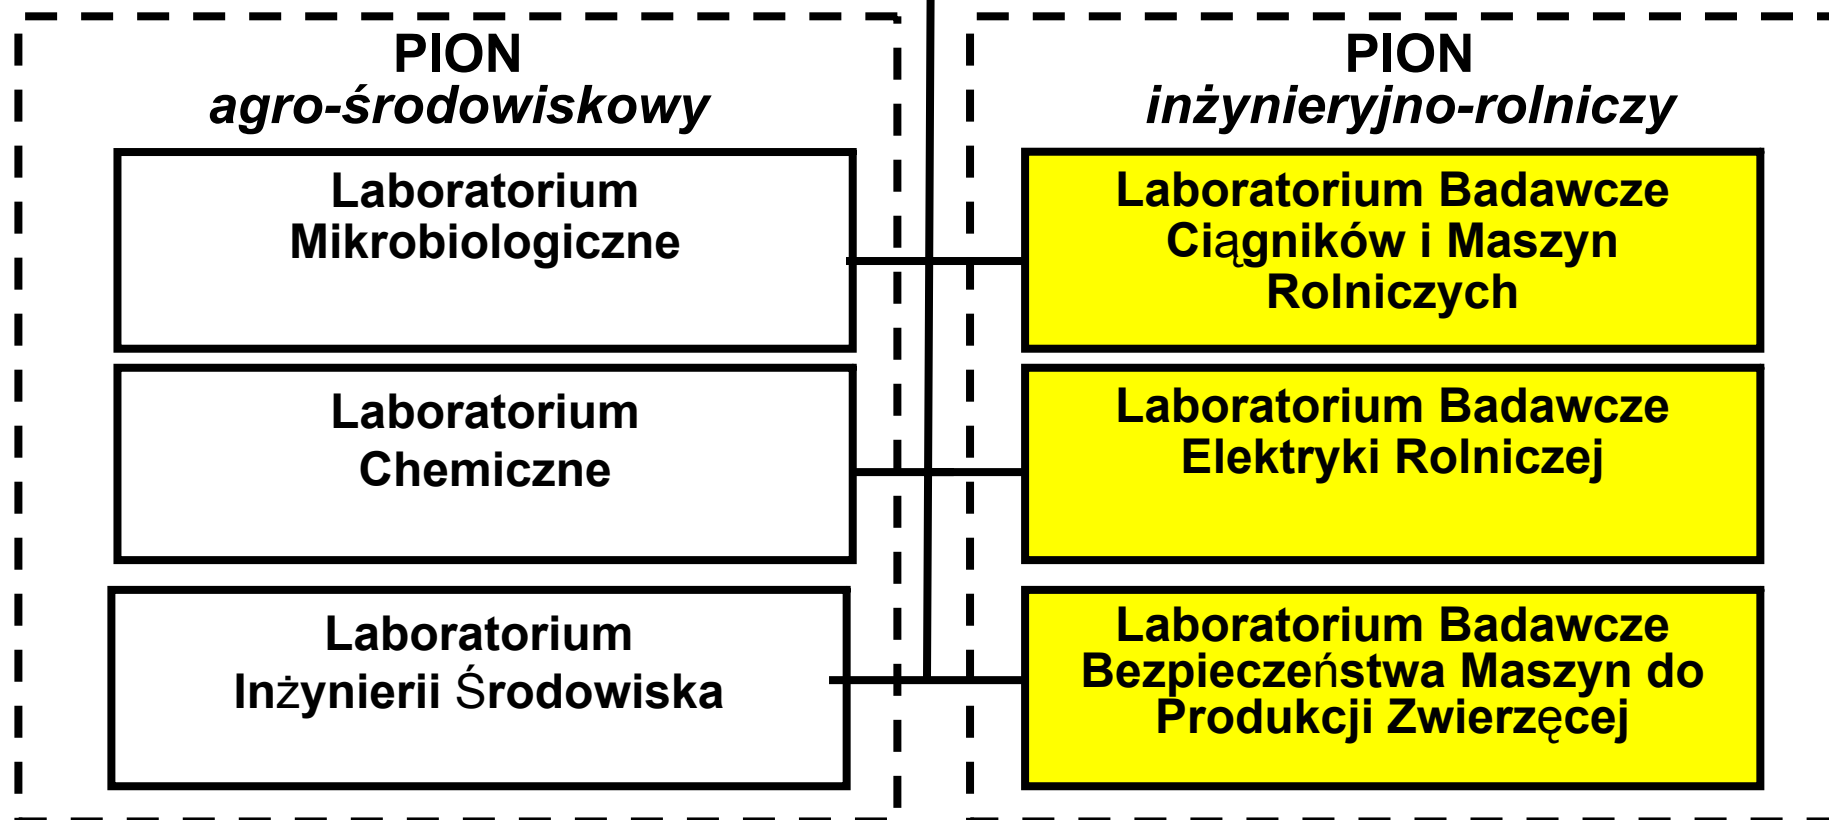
PION
agro-środowiskowy

Laboratorium Mikrobiologiczne

Laboratorium Chemiczne

Laboratorium Inżynierii Środowiska

PION
inżynieryjno-rolniczy

Laboratorium Badawcze Ciągników i Maszyn Rolniczych

Laboratorium Badawcze Elektryki Rolniczej

Laboratorium Badawcze Bezpieczeństwa Maszyn do Produkcji Zwierzęcej